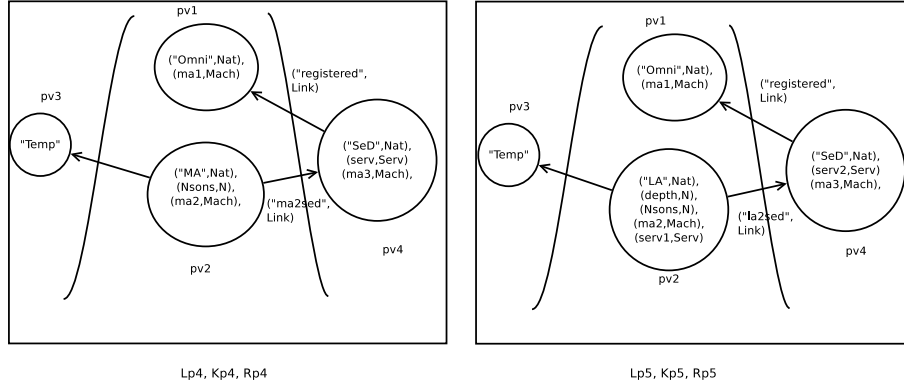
pv1

("Omni",Nat),
(ma1,Mach)

("registered",
Link)

pv3

"Temp"

("MA",Nat),
(Nsons,N),
(ma2,Mach),

("SeD",Nat),
(serv,Serv)
(ma3,Mach),

("ma2sed",
Link)

pv2

pv4

Lp4, Kp4, Rp4

pv1

("Omni",Nat),
(ma1,Mach)

("registered",
Link)

pv3

"Temp"

("LA",Nat),
(depth,N),
(Nsons,N),
(ma2,Mach),
(serv1,Serv)

("SeD",Nat),
(serv2,Serv)
(ma3,Mach),

("la2sed",
Link)

pv2

pv4

Lp5, Kp5, Rp5